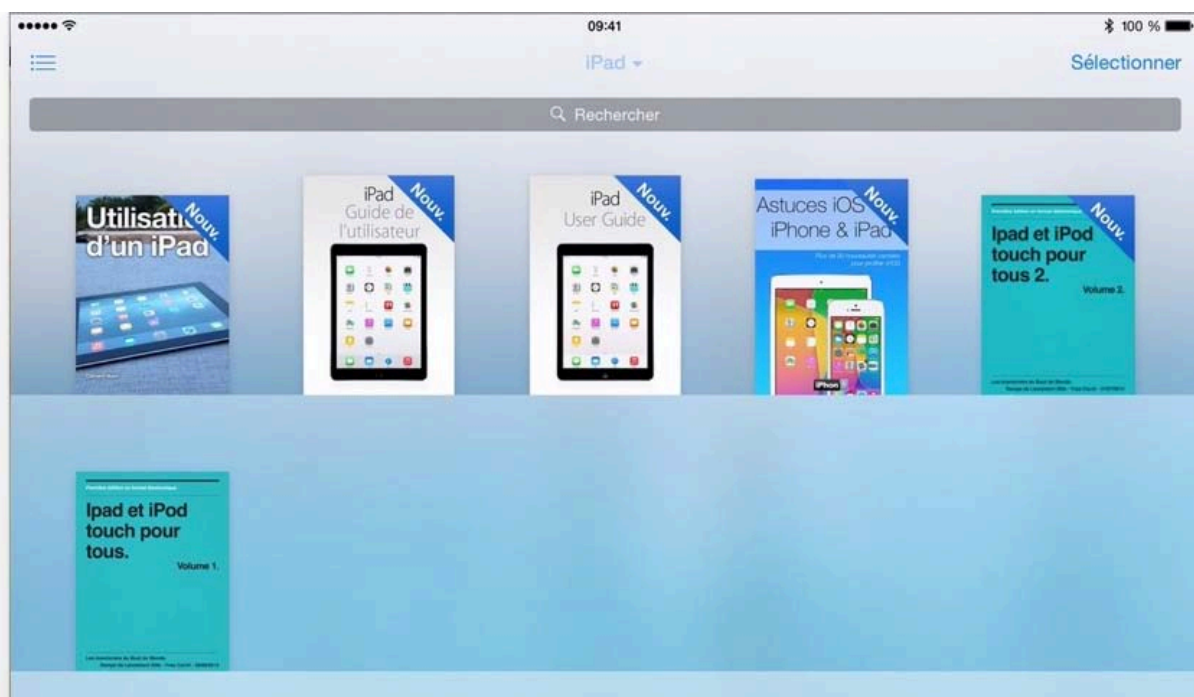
09:41

100 %

iPad

Sélectionner

Rechercher

Utilisati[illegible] d'un iPad

Nouv.

iPad Guide de l'utilisateur

Nouv.

iPad User Guide

Nouv.

Astuces iOS iPhone & iPad

Nouv.

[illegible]

Ipad et iPod touch pour tous 2.

Volume 2.

Nouv.

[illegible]

Ipad et iPod touch pour tous.

Volume 1.

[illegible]